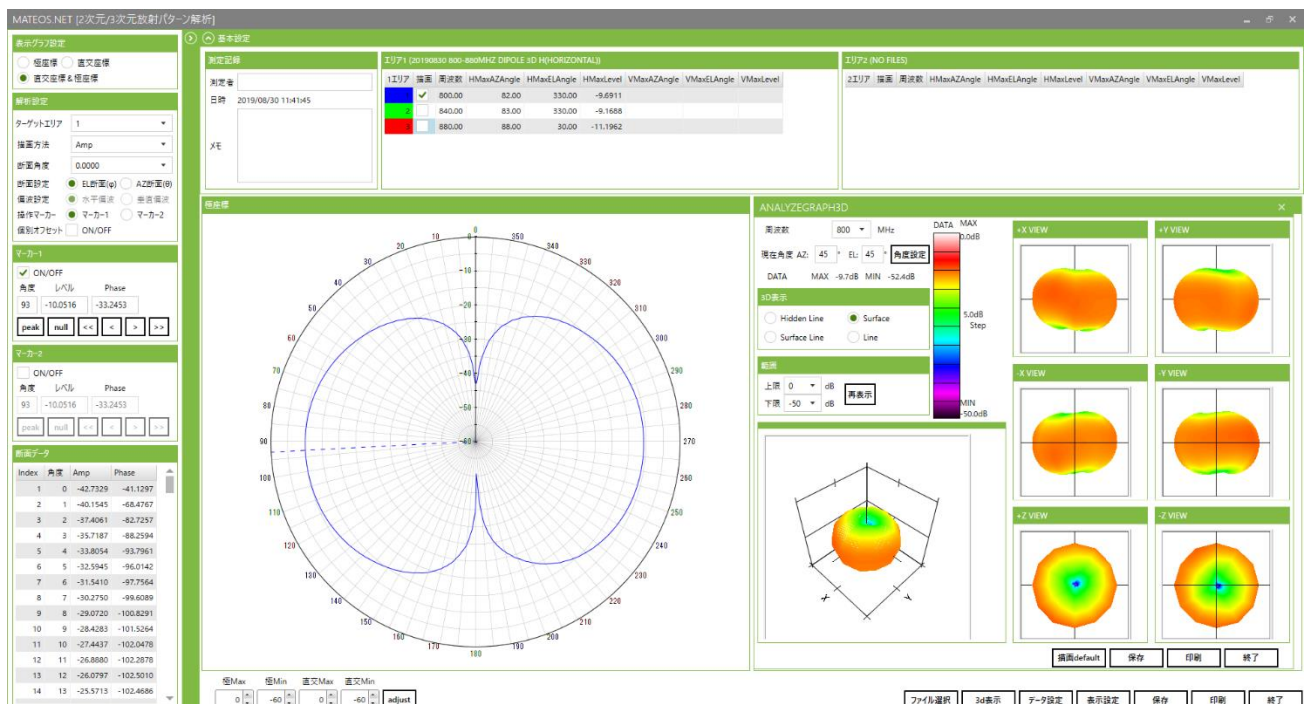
MATEOS.NET [2次元/3次元放射パターン解析]

表示グラフ設定
極座標 直交座標
直交座標＆極座標

解析設定
ターゲットエリア 1
描画方法 Amp
断面角度 0.0000
断面設定 EL断面(φ) AZ断面(θ)
偏波設定 水平偏波 垂直偏波
操作マーカー マーカー1 マーカー2
個別オフセット ON/OFF

マーカー1
ON/OFF
角度 レベル Phase
93 -10.0516 -33.2453
peak null << < > >>

マーカー2
ON/OFF
角度 レベル Phase
93 -10.0516 -33.2453
peak null << < > >>

断面データ

| Index | 角度 | Amp | Phase |
|---|---|---|---|
| 1 | 0 | -42.7329 | -41.1297 |
| 2 | 1 | -40.1545 | -68.4767 |
| 3 | 2 | -37.4061 | -82.7257 |
| 4 | 3 | -35.7187 | -88.2594 |
| 5 | 4 | -33.8054 | -93.7961 |
| 6 | 5 | -32.5945 | -96.0142 |
| 7 | 6 | -31.5410 | -97.7564 |
| 8 | 7 | -30.2750 | -99.6089 |
| 9 | 8 | -29.0720 | -100.8291 |
| 10 | 9 | -28.4283 | -101.5264 |
| 11 | 10 | -27.4437 | -102.0478 |
| 12 | 11 | -26.8880 | -102.2878 |
| 13 | 12 | -26.0797 | -102.5010 |
| 14 | 13 | -25.5713 | -102.4686 |

基本設定

測定記録
測定者
日時 2019/08/30 11:41:45
メモ

エリア1 (20190830 800-880MHZ DIPOLE 3D H(HORIZONTAL))

| 1エリア | 描画 | 周波数 | HMaxAZAngle | HMaxELAngle | HMaxLevel | VMaxAZAngle | VMaxELAngle | VMaxLevel |
|---|---|---|---|---|---|---|---|---|
| | ✓ | 800.00 | 82.00 | 330.00 | -9.6911 | | | |
| 2 | | 840.00 | 83.00 | 330.00 | -9.1688 | | | |
| 3 | | 880.00 | 88.00 | 30.00 | -11.1962 | | | |

エリア2 (NO FILES)

| 2エリア | 描画 | 周波数 | HMaxAZAngle | HMaxELAngle | HMaxLevel | VMaxAZAngle | VMaxELAngle | VMaxLevel |
|---|---|---|---|---|---|---|---|---|

極座標
0 10 20 30 40 50 60 70 80 90 100 110 120 130 140 150 160 170 180 190 200 210 220 230 240 250 260 270 280 290 300 310 320 330 340 350
0 -10 -20 -30 -40 -50 -60

ANALYZEGRAPH3D
周波数 800 MHz
現在角度 AZ: 45 ° EL: 45 ° 角度設定
DATA MAX -9.7dB MIN -52.4dB
DATA MAX 0.0dB
5.0dB Step
MIN -50.0dB
3D表示
Hidden Line Surface
Surface Line Line
範囲
上限 0 dB
下限 -50 dB
再表示
X Y
+X VIEW +Y VIEW
-X VIEW -Y VIEW
+Z VIEW -Z VIEW
描画default 保存 印刷 終了

極Max 極Min 直交Max 直交Min
0 -60 0 -60 adjust

ファイル選択 3d表示 データ設定 表示設定 保存 印刷 終了